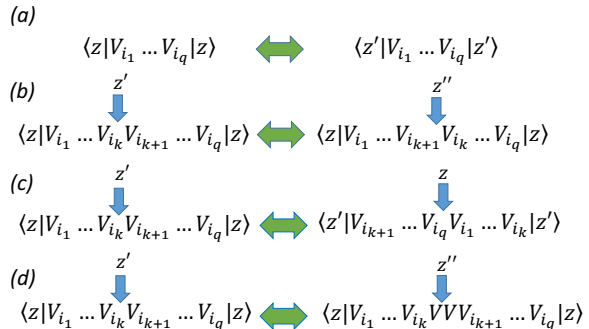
(a)

$\langle z|V_{i_1} \dots V_{i_q}|z\rangle$ $\langle z'|V_{i_1} \dots V_{i_q}|z'\rangle$

(b)

$z'$ $z''$

$\langle z|V_{i_1} \dots V_{i_k}V_{i_{k+1}} \dots V_{i_q}|z\rangle$ $\langle z|V_{i_1} \dots V_{i_{k+1}}V_{i_k} \dots V_{i_q}|z\rangle$

(c)

$z'$ $z$

$\langle z|V_{i_1} \dots V_{i_k}V_{i_{k+1}} \dots V_{i_q}|z\rangle$ $\langle z'|V_{i_{k+1}} \dots V_{i_q}V_{i_1} \dots V_{i_k}|z'\rangle$

(d)

$z'$ $z''$

$\langle z|V_{i_1} \dots V_{i_k}V_{i_{k+1}} \dots V_{i_q}|z\rangle$ $\langle z|V_{i_1} \dots V_{i_k}VVV_{i_{k+1}} \dots V_{i_q}|z\rangle$